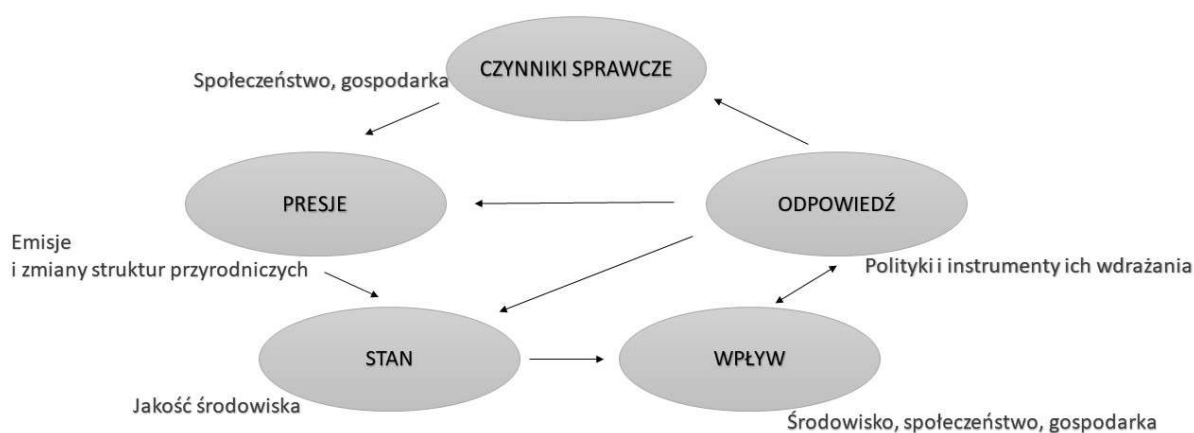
CZYNNIKI SPRAWCZE

Społeczeństwo, gospodarka

PRESJE

ODPOWIEDŹ

Emisje
i zmiany struktur przyrodniczych

Polityki i instrumenty ich wdrażania

STAN

WPŁYW

Jakość środowiska

Środowisko, społeczeństwo, gospodarka